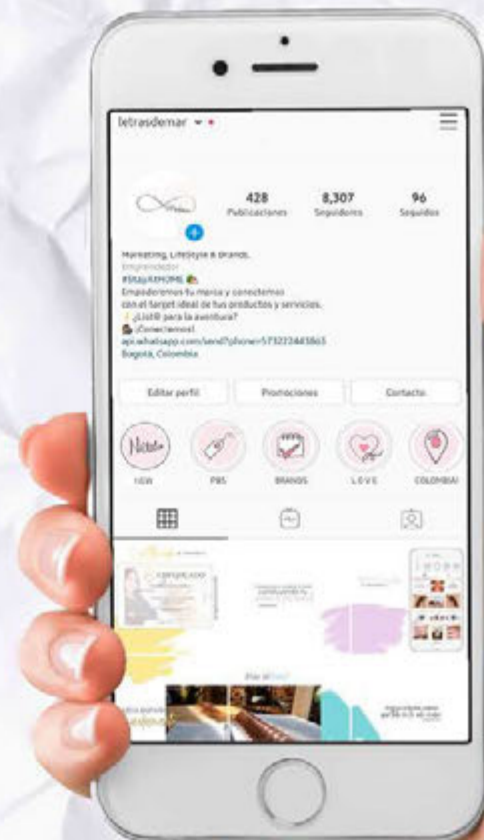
letrasdemar

428
Publicaciones

8,307
Seguidores

96
Seguidos

Marketing, LifeStyle & Brands.
Emprendedor
#StayATHOME
Empoderemos tu marca y conectemos
con el target ideal de tus productos y servicios.
¿List@ para la aventura?
¡Conectemos!
api.whatsapp.com/send?phone=573223443865
Bogotá, Colombia

Editar perfil

Promociones

Contacto

Nicole

1GW

PBS

BRANDS

LOVE

COLOMBIA

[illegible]